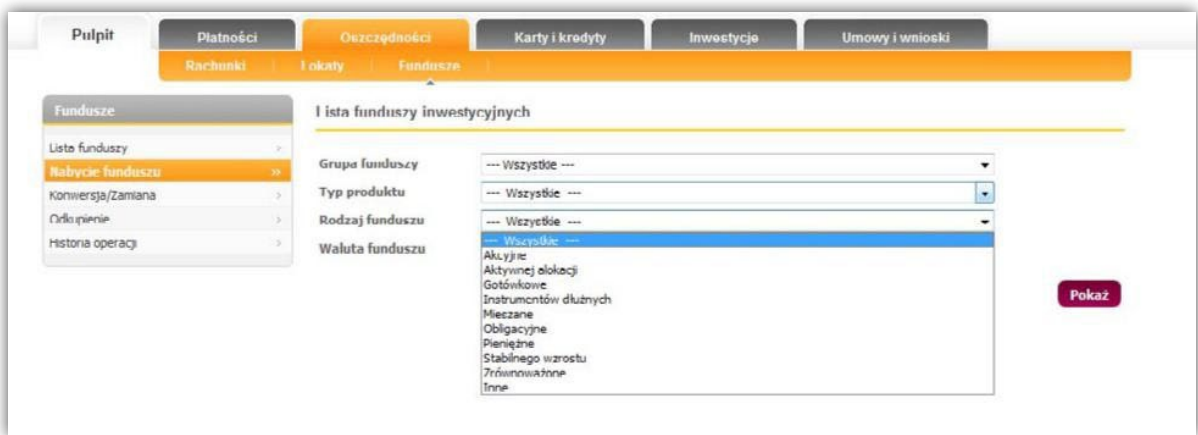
Pulpit | Płatności | Oszczędności | Karty i kredyty | Inwestycje | Umowy i wnioski

Rachunki | Lokaty | Fundusze

Fundusze

Lista funduszy
Nabycie funduszu
Konwersja/Zamiana
Odkupienie
Historia operacji

Lista funduszy inwestycyjnych

Grupa funduszy --- Wszystkie ---
Typ produktu --- Wszystkie ---
Rodzaj funduszu --- Wszystkie ---
Waluta funduszu

--- Wszystkie ---
Akcyjne
Aktywnej alokacji
Gotówkowe
Instrumentów dłużnych
Mieszane
Obligacyjne
Pieniężne
Stabilnego wzrostu
Zrównoważone
Inne

Pokaż